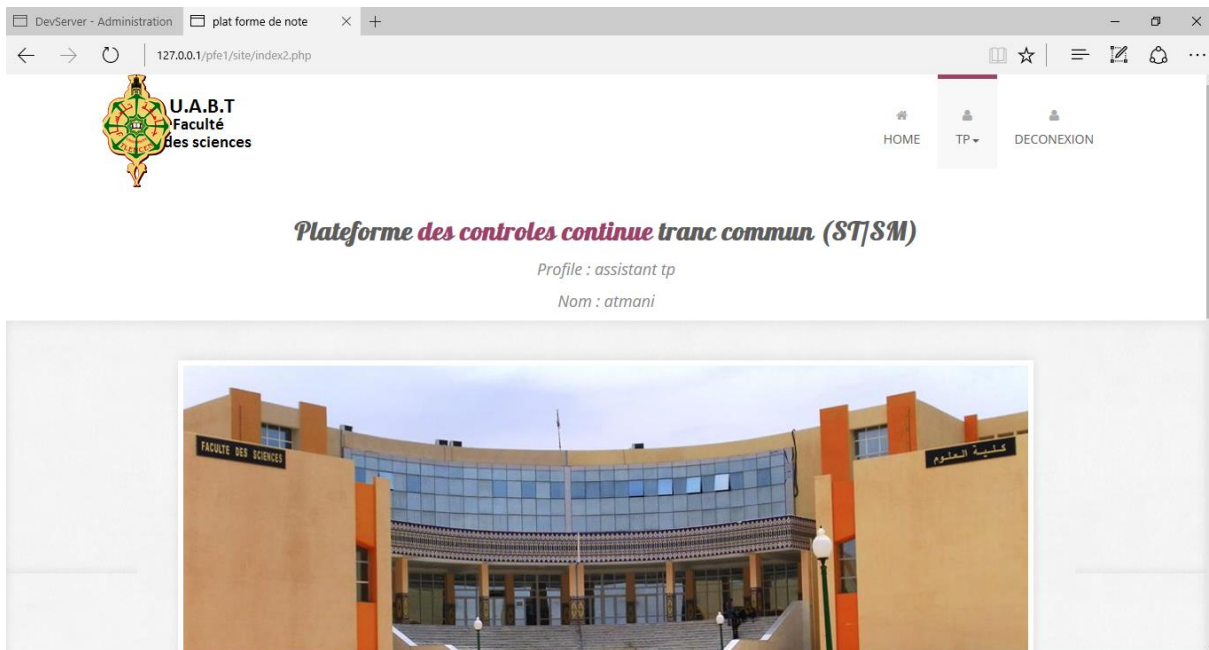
DevServer - Administration | plat forme de note

127.0.0.1/pfe1/site/index2.php

U.A.B.T
Faculté
des sciences

HOME TP DECONEXION

Plateforme des controles continue tranc commun (ST|SM)

Profile : assistant tp

Nom : atmani

FACULTE DES SCIENCES

كلية العلوم